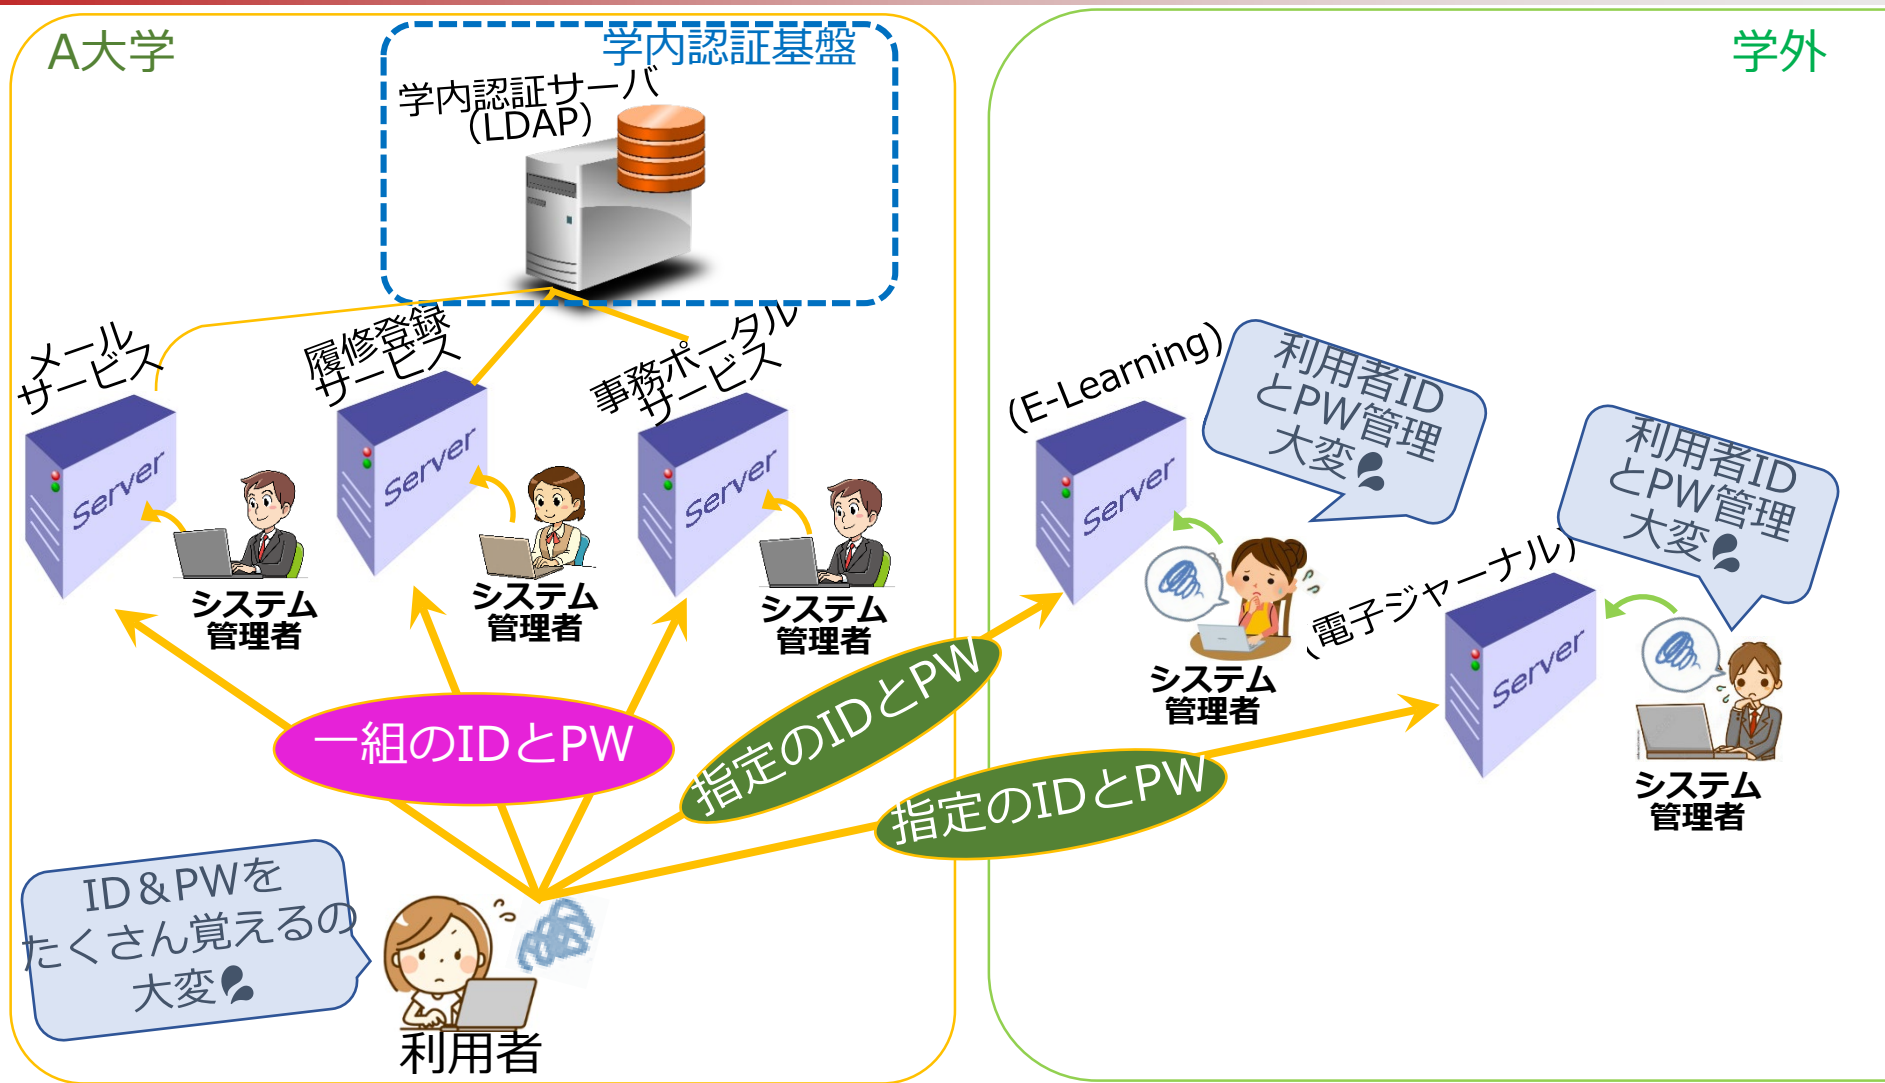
A大学

学内認証基盤

学内認証サーバ
(LDAP)

学外

メール
サービス

履修登録
サービス

事務ポータル
サービス

Server

Server

Server

システム
管理者

システム
管理者

システム
管理者

(E-Learning)

Server

利用者ID
とPW管理
大変

利用者ID
とPW管理
大変

システム
管理者

(電子ジャーナル)

Server

システム
管理者

一組のIDとPW

指定のIDとPW

指定のIDとPW

ID＆PWを
たくさん覚えるの
大変

利用者